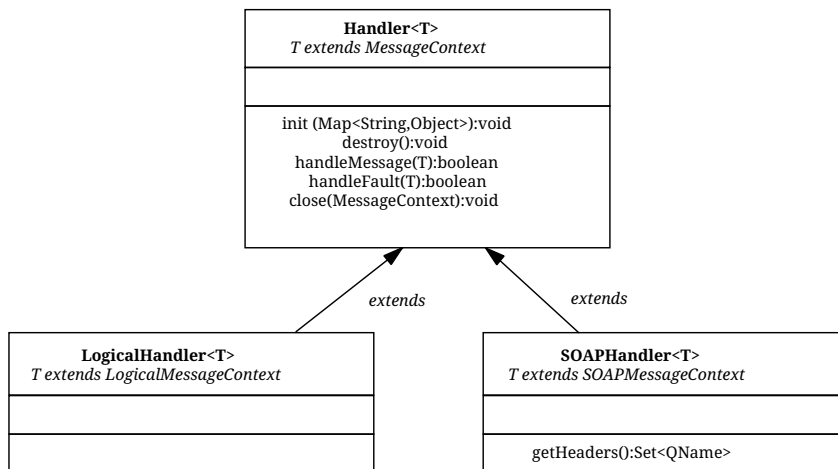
Handler<T>
T extends MessageContext

init (Map<String,Object>):void
destroy():void
handleMessage(T):boolean
handleFault(T):boolean
close(MessageContext):void

extends

extends

LogicalHandler<T>
T extends LogicalMessageContext

SOAPHandler<T>
T extends SOAPMessageContext

getHeaders():Set<QName>